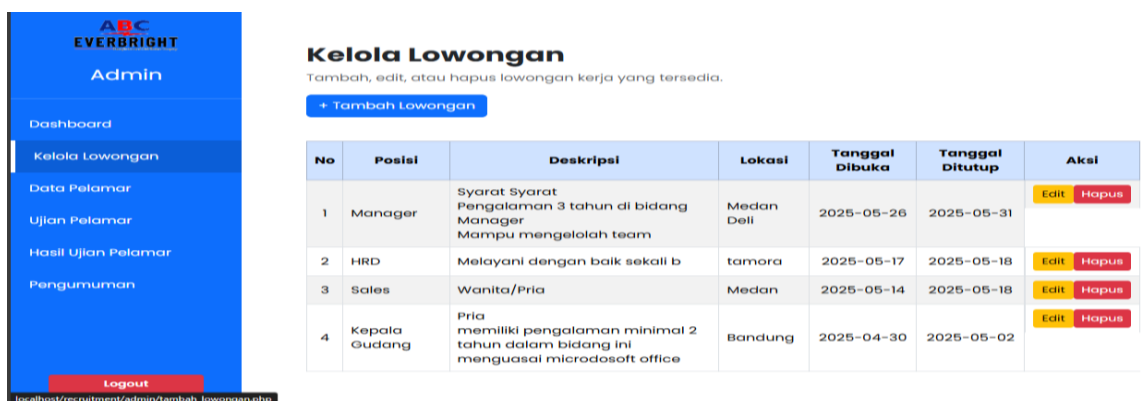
ABC
EVERBRIGHT
Admin

Dashboard
Kelola Lowongan
Data Pelamar
Ujian Pelamar
Hasil Ujian Pelamar
Pengumuman

Logout

localhost/recruitment/admin/tambah_lowongan.php

Kelola Lowongan
Tambah, edit, atau hapus lowongan kerja yang tersedia.

+ Tambah Lowongan

| No | Posisi | Deskripsi | Lokasi | Tanggal Dibuka | Tanggal Ditutup | Aksi |
|---|---|---|---|---|---|---|
| 1 | Manager | Syarat Syarat Pengalaman 3 tahun di bidang Manager Mampu mengelolah team | Medan Deli | 2025-05-26 | 2025-05-31 | Edit Hapus |
| 2 | HRD | Melayani dengan baik sekali b | tamora | 2025-05-17 | 2025-05-18 | Edit Hapus |
| 3 | Sales | Wanita/Pria | Medan | 2025-05-14 | 2025-05-18 | Edit Hapus |
| 4 | Kepala Gudang | Pria memiliki pengalaman minimal 2 tahun dalam bidang ini menguasai microdosoft office | Bandung | 2025-04-30 | 2025-05-02 | Edit Hapus |